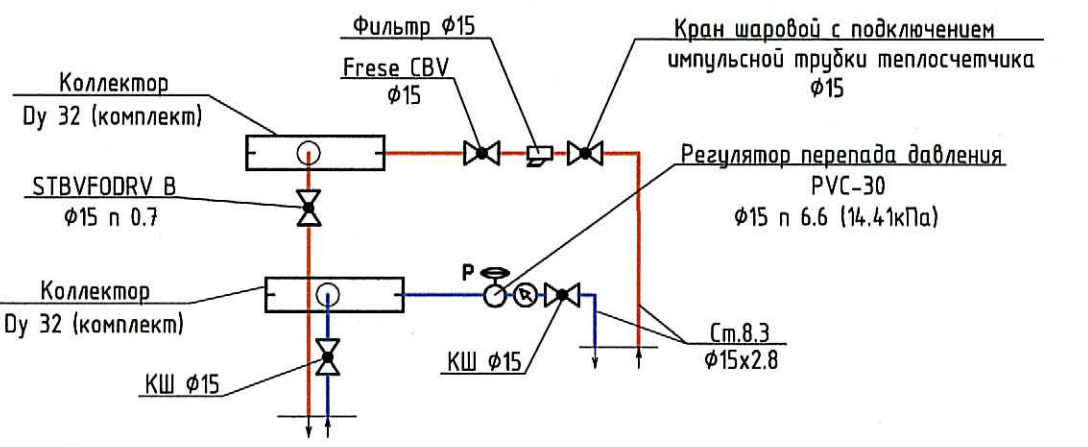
Фильтр Ø15

Кран шаровой с подключением импульсной трубки теплосчетчика Ø15

Коллектор Dy 32 (комплект)

Frese CBV Ø15

STBVFODRV B Ø15 п 0.7

Регулятор перепада давления PVC-30 Ø15 п 6.6 (14.41кПа)

P

Коллектор Dy 32 (комплект)

КШ Ø15

КШ Ø15

Ст.8.3 Ø15x2.8